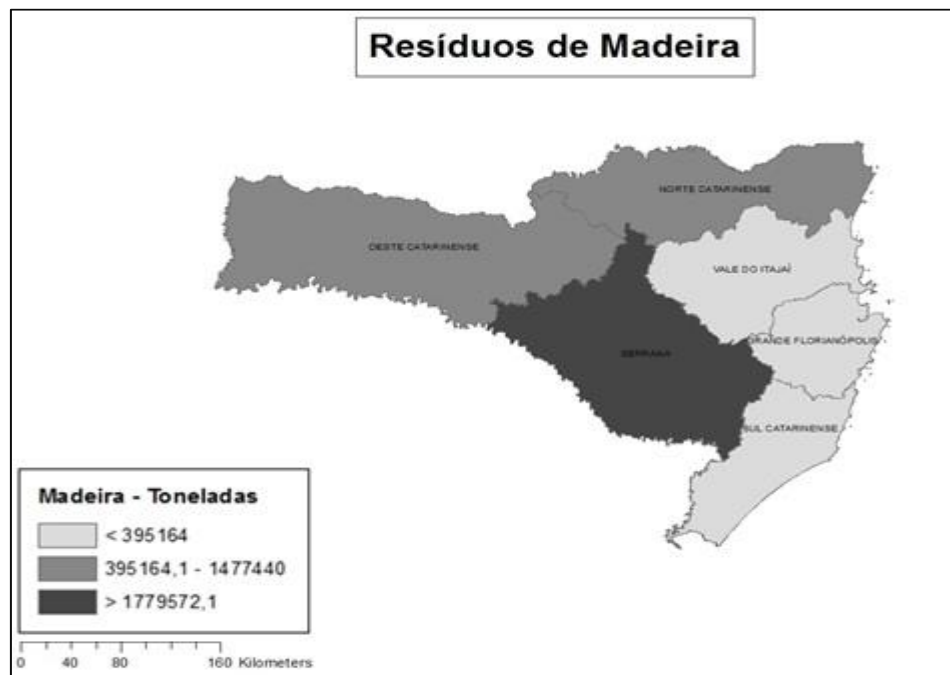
Resíduos de Madeira

NORTE CATARINENSE

OESTE CATARINENSE

VALE DO ITAJAÍ

SERRANA

GRANDE FLORIANÓPOLIS

SUL CATARINENSE

Madeira - Toneladas

< 395164

395164,1 - 1477440

> 1779572,1

0 40 80 160 Kilometers